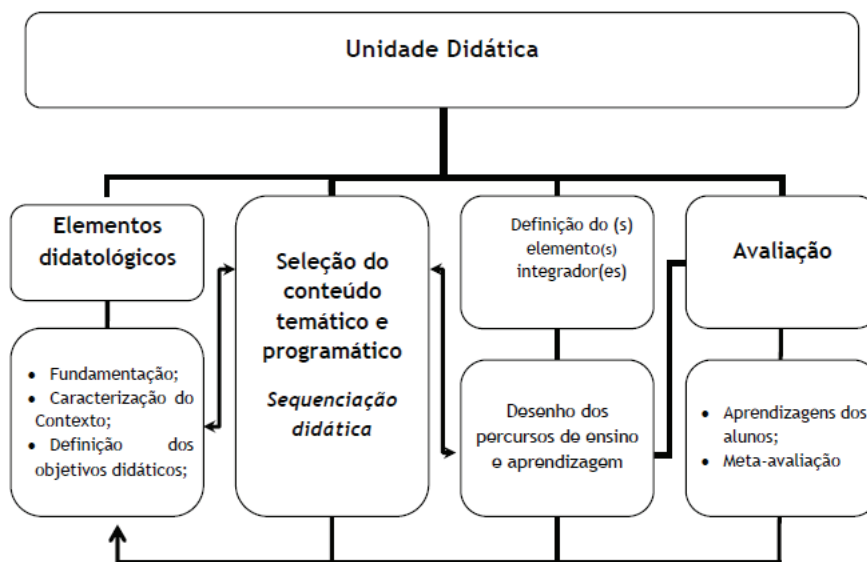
Unidade Didática

Elementos didatológicos

- Fundamentação;
- Caracterização do Contexto;
- Definição dos objetivos didáticos;

Seleção do conteúdo temático e programático

*Sequenciação didática*

Definição do (s) elemento(s) integrador(es)

Desenho dos percursos de ensino e aprendizagem

Avaliação

- Aprendizagens dos alunos;
- Meta-avaliação